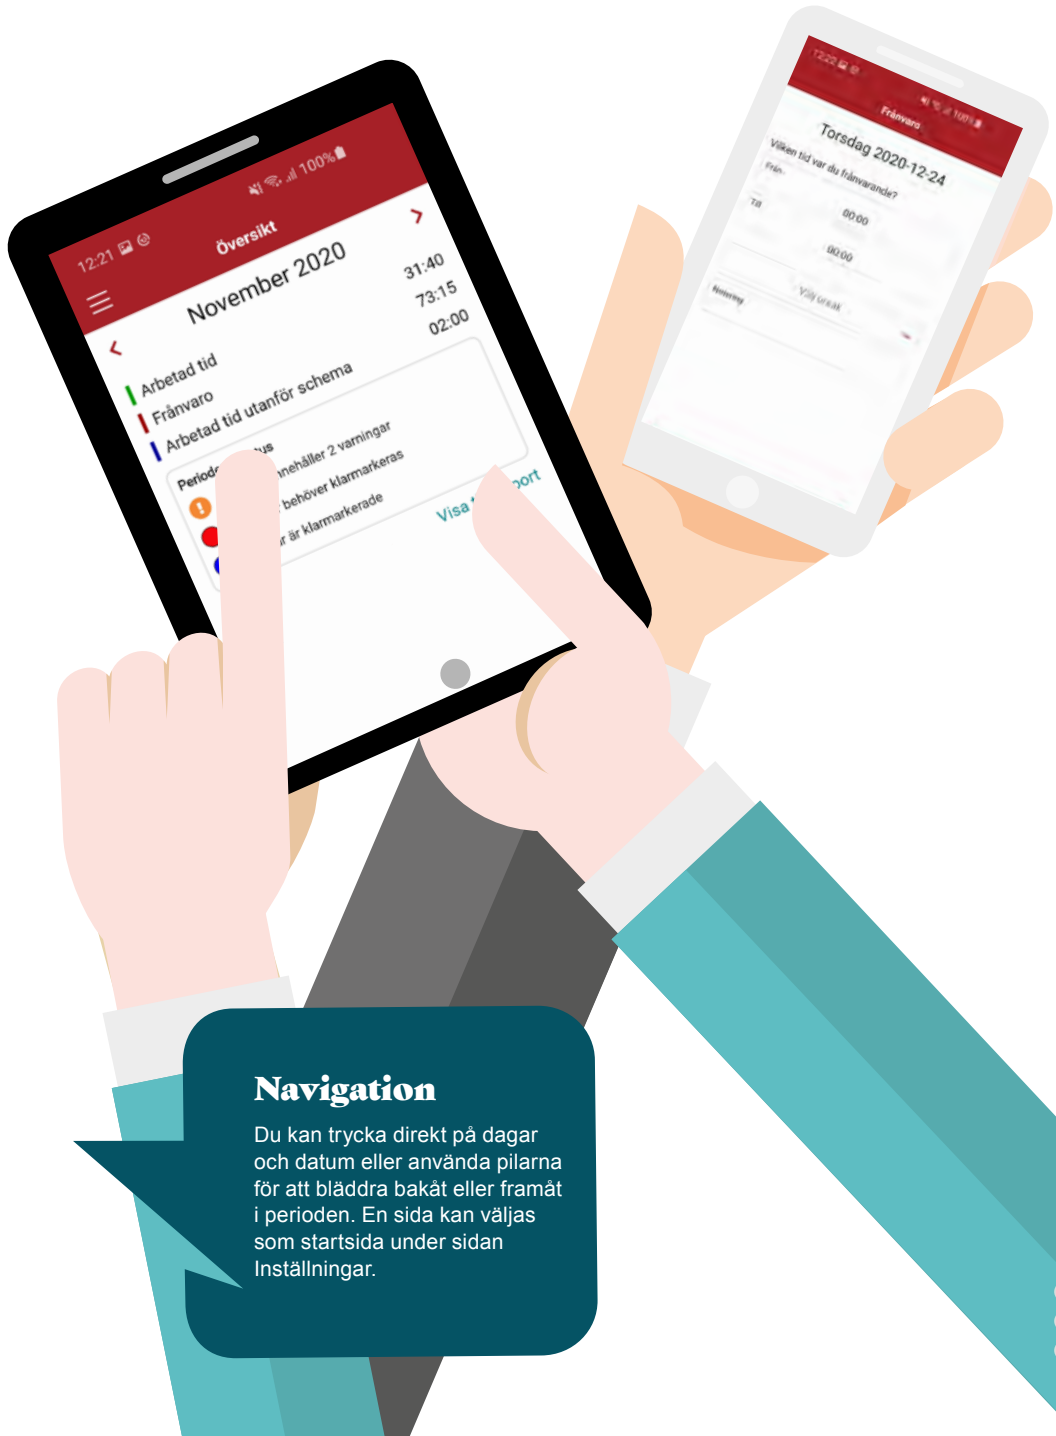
12:21 100%

Översikt

November 2020

Arbetad tid 31:40
Frånvaro 73:15
Arbetad tid utanför schema 02:00

Period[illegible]us
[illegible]nehåller 2 varningar
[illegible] behöver klarmarkeras
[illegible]r är klarmarkerade

Visa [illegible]port

12:22 100%

Frånvaro

Torsdag 2020-12-24

Vilken tid var du frånvarande?

Från 00:00
Till 00:00

Notering Välj orsak

Navigation

Du kan trycka direkt på dagar och datum eller använda pilarna för att bläddra bakåt eller framåt i perioden. En sida kan väljas som startsida under sidan Inställningar.